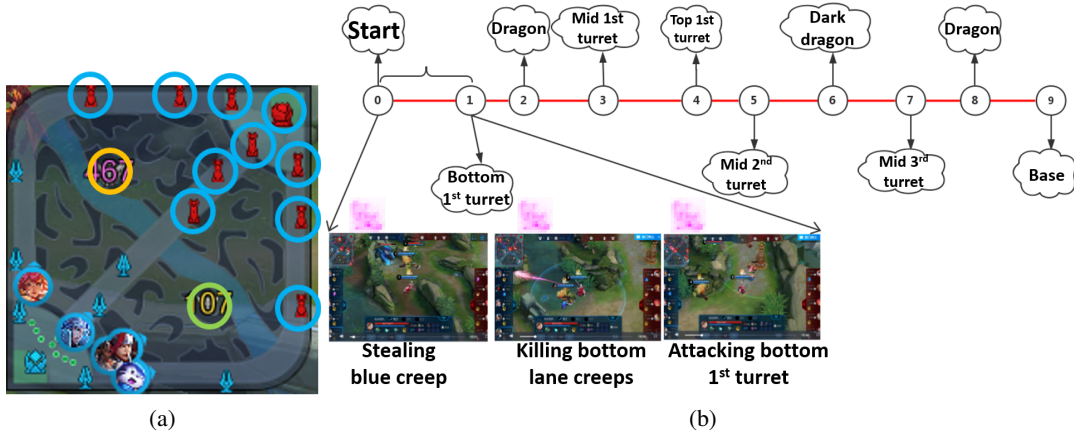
67

07

(a)

Start

Dragon

Mid 1st turret

Top 1st turret

Dark dragon

Dragon

0

1

2

3

4

5

6

7

8

9

Bottom $1^{st}$ turret

Mid $2^{nd}$ turret

Mid $3^{rd}$ turret

Base

Stealing blue creep

Killing bottom lane creeps

Attacking bottom $1^{st}$ turret

(b)